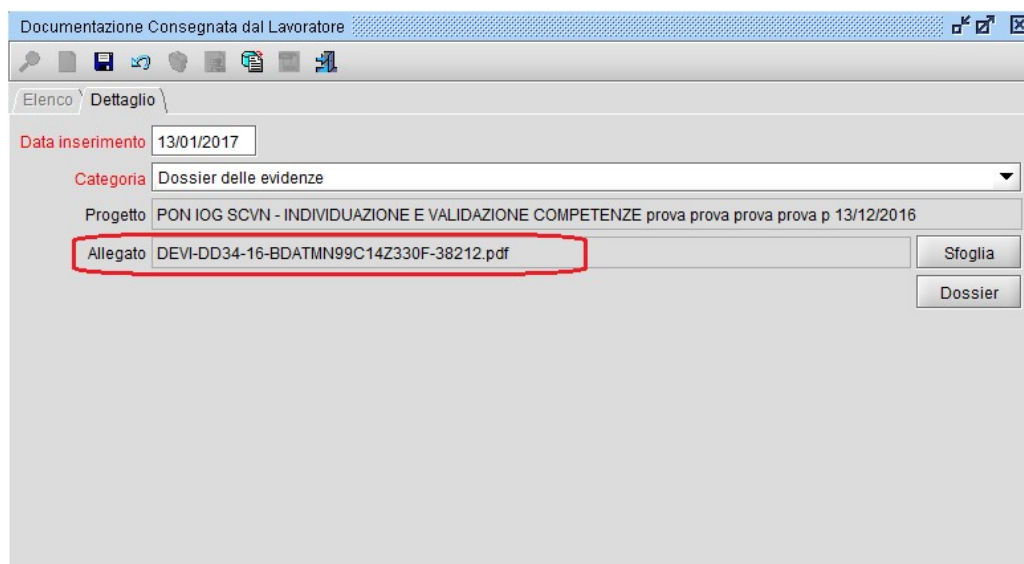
Documentazione Consegnata dal Lavoratore

Elenco Dettaglio

Data inserimento 13/01/2017

Categoria Dossier delle evidenze

Progetto PON IOG SCVN - INDIVIDUAZIONE E VALIDAZIONE COMPETENZE prova prova prova prova p 13/12/2016

Allegato DEVI-DD34-16-BDATMN99C14Z330F-38212.pdf

Sfoglia

Dossier